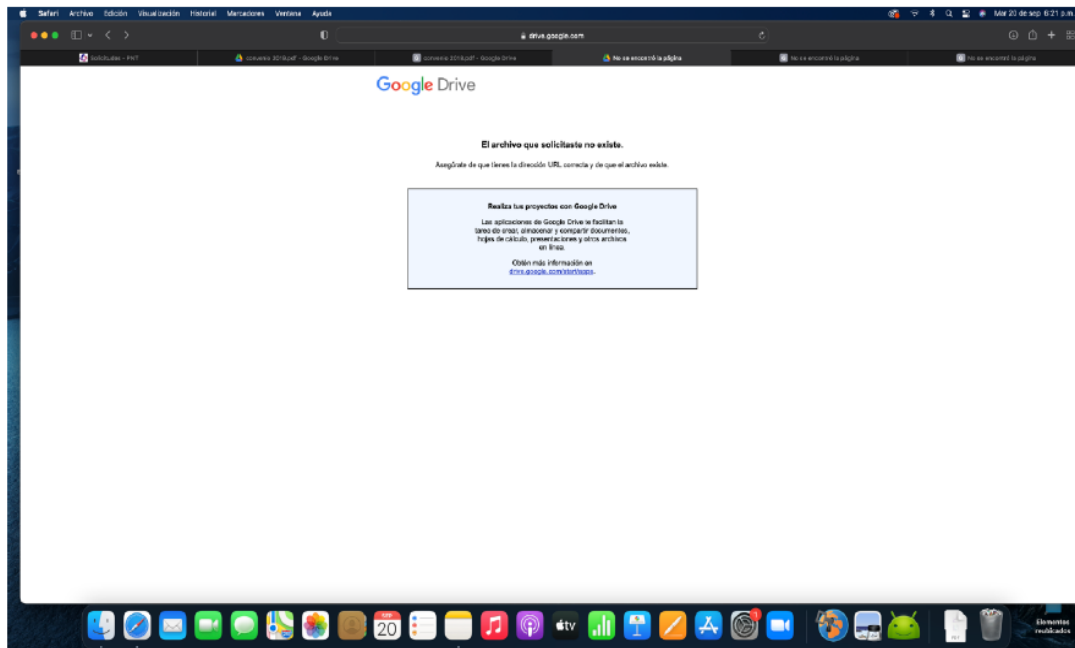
Safari Archivo Edición Visualización Historial Marcadores Ventana Ayuda

Mar 20 de sep 6:21 p.m.

drive.google.com

Solicitudes - PNT

convenio 2018.pdf - Google Drive

convenio 2018.pdf - Google Drive

No se encontró la página

No se encontró la página

No se encontró la página

Google Drive

El archivo que solicitaste no existe.

Asegúrate de que tienes la dirección URL correcta y de que el archivo existe.

Realiza tus proyectos con Google Drive

Las aplicaciones de Google Drive te facilitan la tarea de crear, almacenar y compartir documentos, hojas de cálculo, presentaciones y otros archivos en línea.

Obtén más información en drive.google.com/start/apps.

SEP
20

tv

1

Elementos reubicados